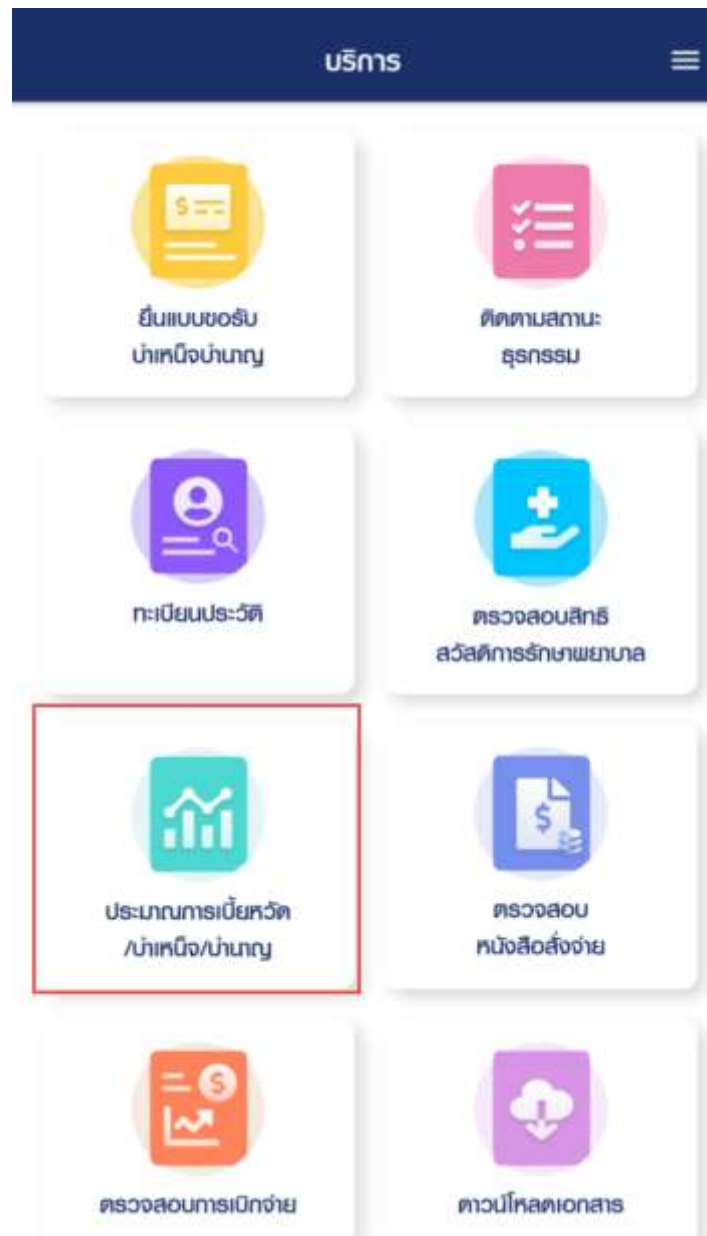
บริการ

ยื่นแบบขอรับ
บำเหน็จบำนาญ

ติดตามสถานะ
ธุรกรรม

ทะเบียนประวัติ

ตรวจสอบสิทธิ
สวัสดิการรักษาพยาบาล

ประมาณการเบี้ยหวัด
/บำเหน็จ/บำนาญ

ตรวจสอบ
หนังสือสั่งจ่าย

ตรวจสอบการเบิกจ่าย

ดาวน์โหลดเอกสาร